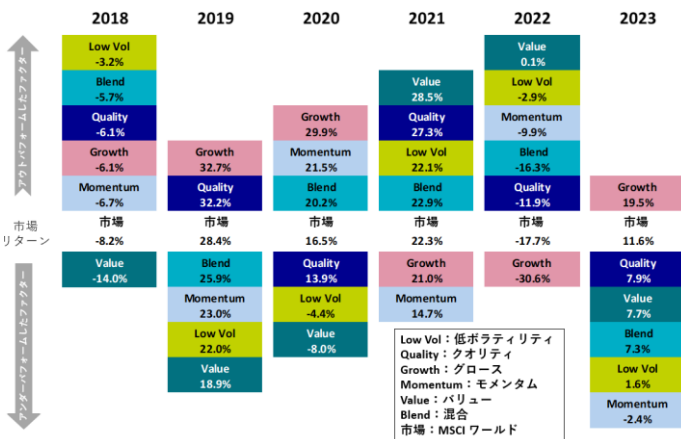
| 2018 | 2019 | 2020 | 2021 | 2022 | 2023 |
|---|---|---|---|---|---|
| Low Vol -3.2% | | | | Value 0.1% | |
| Blend -5.7% | | | Value 28.5% | Low Vol -2.9% | |
| Quality -6.1% | | Growth 29.9% | Quality 27.3% | Momentum -9.9% | |
| Growth -6.1% | Growth 32.7% | Momentum 21.5% | Low Vol 22.1% | Blend -16.3% | |
| Momentum -6.7% | Quality 32.2% | Blend 20.2% | Blend 22.9% | Quality -11.9% | Growth 19.5% |
| 市場 -8.2% | 市場 28.4% | 市場 16.5% | 市場 22.3% | 市場 -17.7% | 市場 11.6% |
| Value -14.0% | Blend 25.9% | Quality 13.9% | Growth 21.0% | Growth -30.6% | Quality 7.9% |
| | Momentum 23.0% | Low Vol -4.4% | Momentum 14.7% | | Value 7.7% |
| | Low Vol 22.0% | Value -8.0% | | | Blend 7.3% |
| | Value 18.9% | | | | Low Vol 1.6% |
| | | | | | Momentum -2.4% |

アウトパフォームしたファクター

市場リターン

アンダーパフォームしたファクター

Low Vol：低ボラティリティ
Quality：クオリティ
Growth：グロース
Momentum：モメンタム
Value：バリュー
Blend：混合
市場：MSCI ワールド